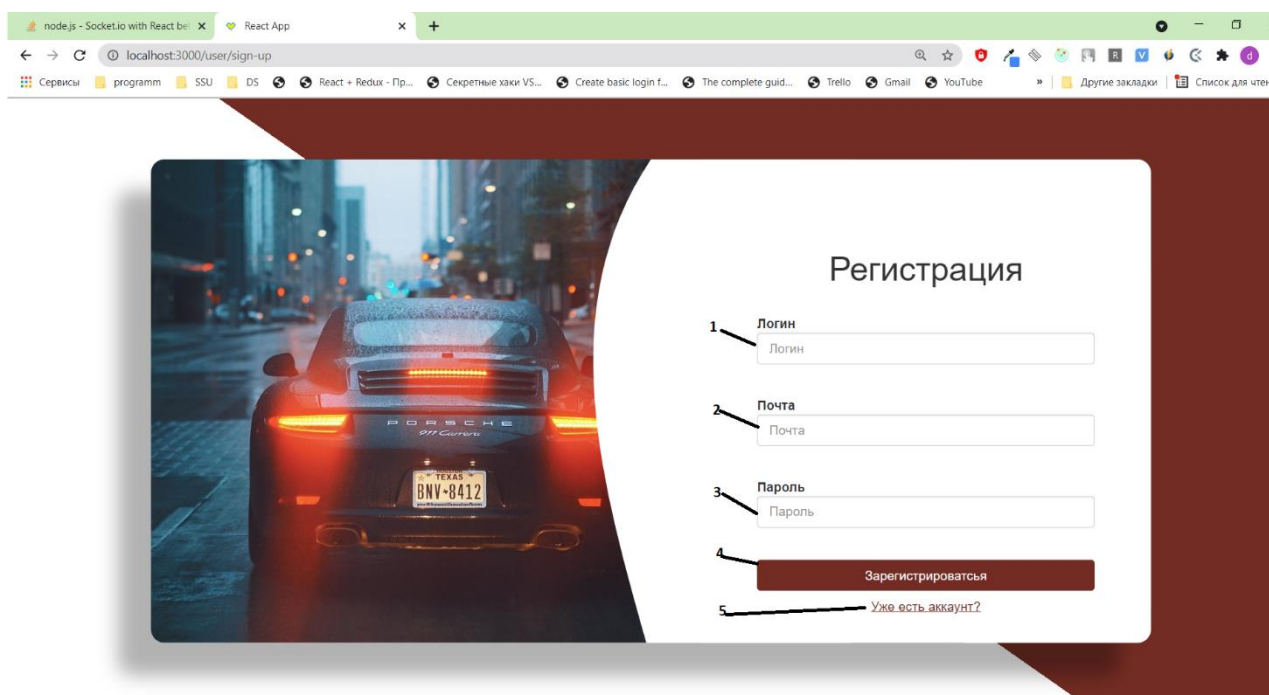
node.js - Socket.io with React be ×
React App ×
+

localhost:3000/user/sign-up

Сервисы programm SSU DS React + Redux - Пр... Секретные хаки VS... Create basic login f... The complete guid... Trello Gmail YouTube » Другие закладки Список для чтен

PORSCHE
911 Carrera
TEXAS
BNV•8412

Регистрация

1
Логин
Логин

2
Почта
Почта

3
Пароль
Пароль

4
Зарегистрироваться

5
Уже есть аккаунт?